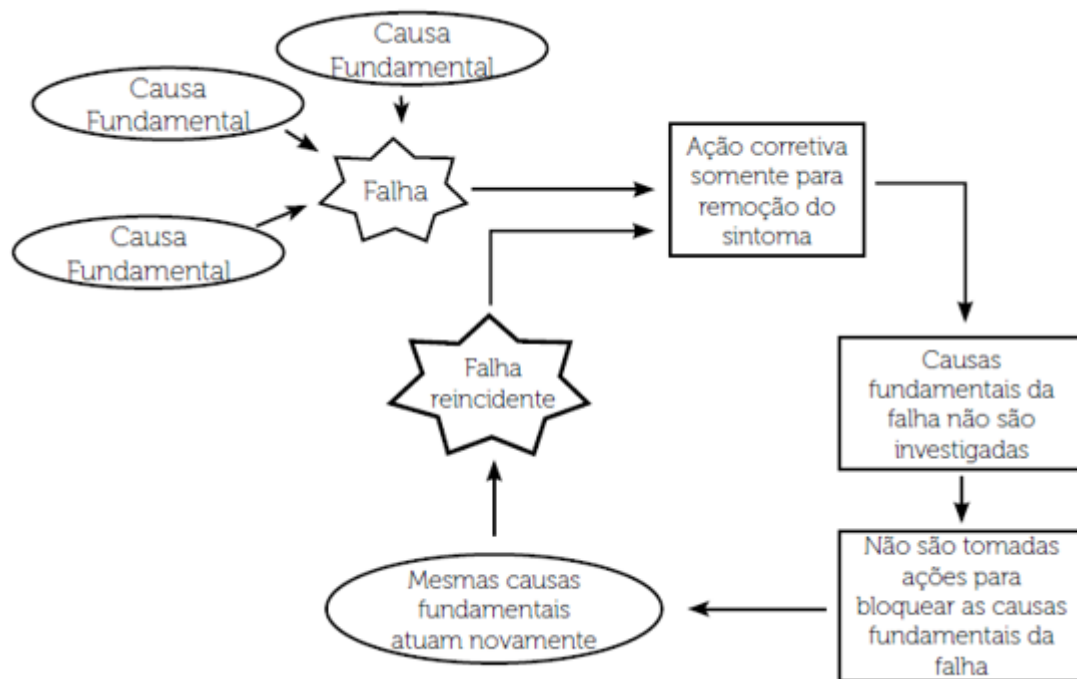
Causa Fundamental

Causa Fundamental

Causa Fundamental

Falha

Ação corretiva somente para remoção do sintoma

Causas fundamentais da falha não são investigadas

Não são tomadas ações para bloquear as causas fundamentais da falha

Mesmas causas fundamentais atuam novamente

Falha reincidente